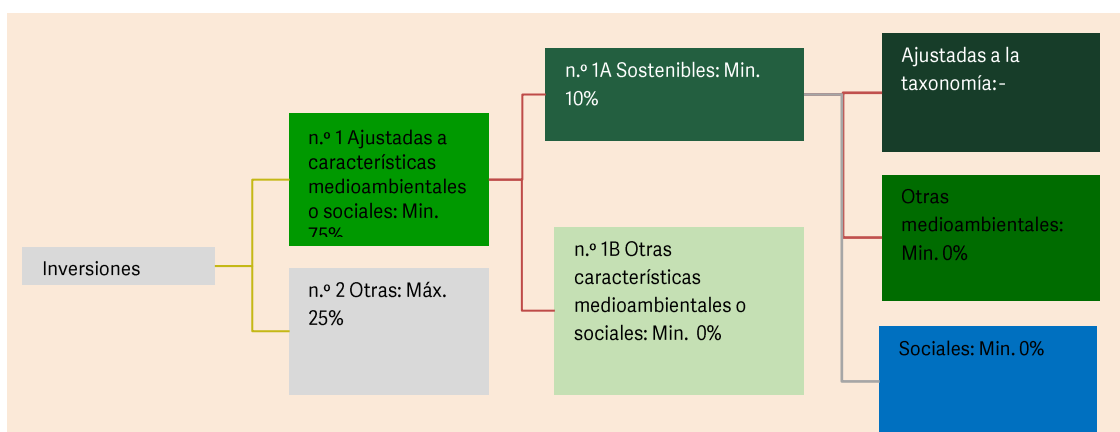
Inversiones

n.º 1 Ajustadas a características medioambientales o sociales: Min. 75%

n.º 2 Otras: Máx. 25%

n.º 1A Sostenibles: Min. 10%

n.º 1B Otras características medioambientales o sociales: Min. 0%

Ajustadas a la taxonomía:-

Otras medioambientales: Min. 0%

Sociales: Min. 0%